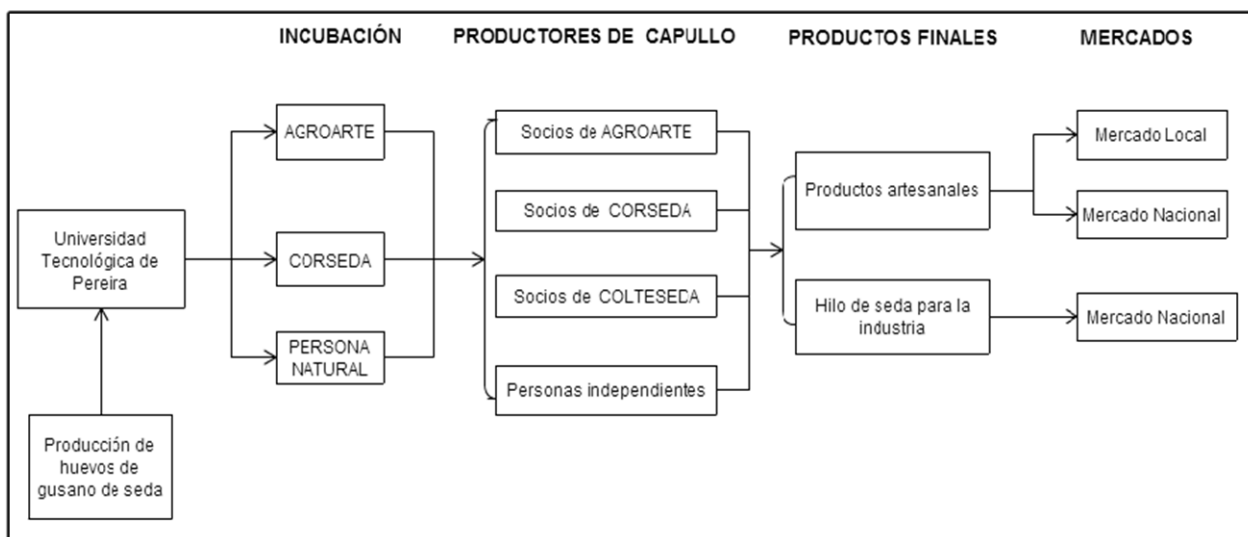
INCUBACIÓN

PRODUCTORES DE CAPULLO

PRODUCTOS FINALES

MERCADOS

Universidad Tecnológica de Pereira

Producción de huevos de gusano de seda

AGROARTE

CORSEDA

PERSONA NATURAL

Socios de AGROARTE

Socios de CORSEDA

Socios de COLTESEDA

Personas independientes

Productos artesanales

Hilo de seda para la industria

Mercado Local

Mercado Nacional

Mercado Nacional